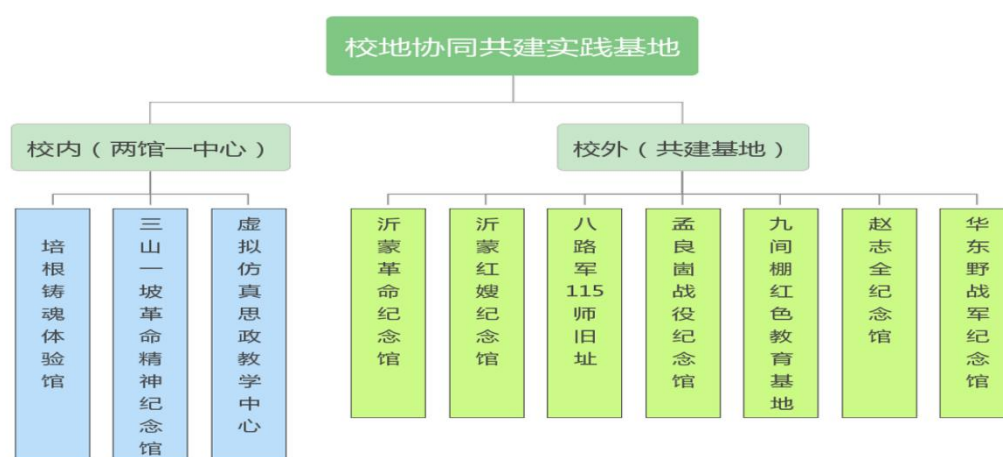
校地协同共建实践基地

校内（两馆一中心）

培根铸魂体验馆

三山一坡革命精神纪念馆

虚拟仿真思政教学中心

校外（共建基地）

沂蒙革命纪念馆

沂蒙红嫂纪念馆

八路军115师旧址

孟良崮战役纪念馆

九间棚红色教育基地

赵志全纪念馆

华东野战军纪念馆